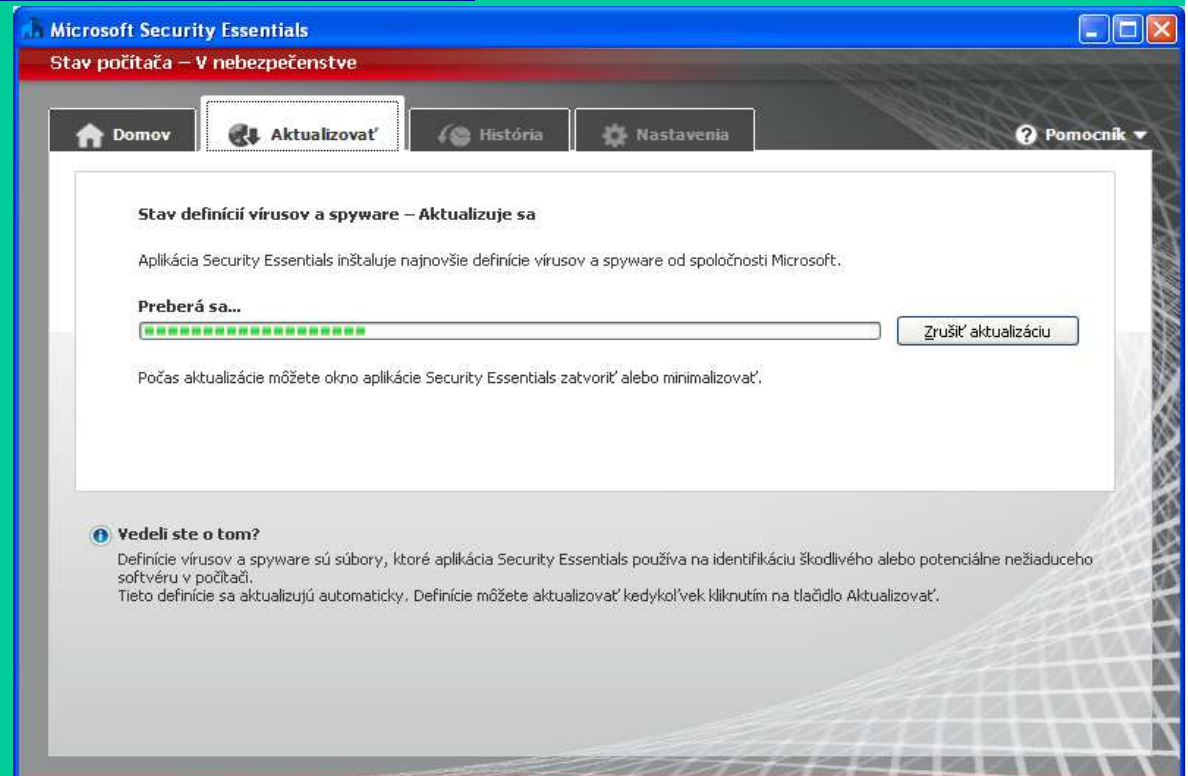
Microsoft Security Essentials

Stav počítača – V nebezpečenstve

Domov

Aktualizovať

História

Nastavenia

Pomocník

Stav definícií vírusov a spyware – Aktualizuje sa

Aplikácia Security Essentials inštaluje najnovšie definície vírusov a spyware od spoločnosti Microsoft.

Preberá sa...

Zrušiť aktualizáciu

Počas aktualizácie môžete okno aplikácie Security Essentials zatvoriť alebo minimalizovať.

Vedeli ste o tom?

Definície vírusov a spyware sú súbory, ktoré aplikácia Security Essentials používa na identifikáciu škodlivého alebo potenciálne nežiaduceho softvéru v počítači.
Tieto definície sa aktualizujú automaticky. Definície môžete aktualizovať kedykoľvek kliknutím na tlačidlo Aktualizovať.